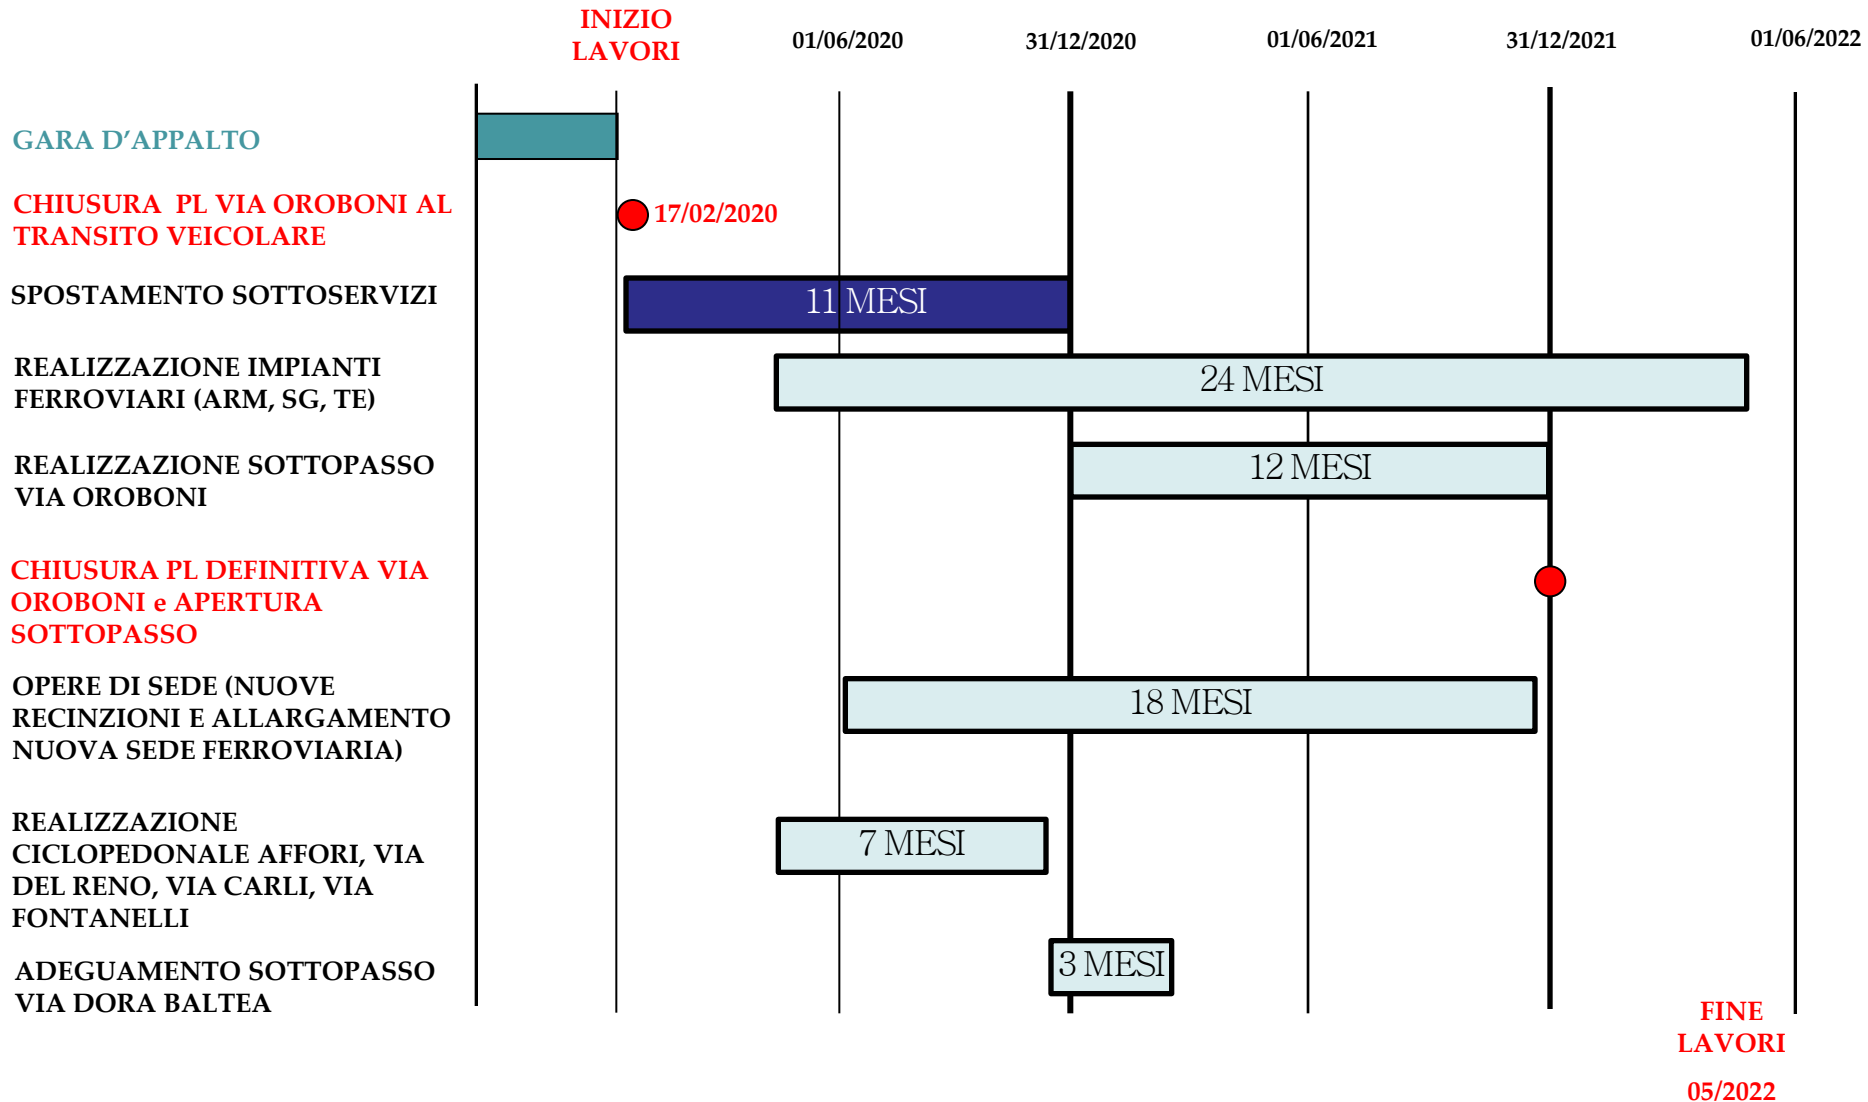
INIZIO LAVORI

01/06/2020

31/12/2020

01/06/2021

31/12/2021

01/06/2022

GARA D’APPALTO

CHIUSURA PL VIA OROBONI AL TRANSITO VEICOLARE

17/02/2020

SPOSTAMENTO SOTTOSERVIZI

11 MESI

REALIZZAZIONE IMPIANTI FERROVIARI (ARM, SG, TE)

24 MESI

REALIZZAZIONE SOTTOPASSO VIA OROBONI

12 MESI

CHIUSURA PL DEFINITIVA VIA OROBONI e APERTURA SOTTOPASSO

OPERE DI SEDE (NUOVE RECINZIONI E ALLARGAMENTO NUOVA SEDE FERROVIARIA)

18 MESI

REALIZZAZIONE CICLOPEDONALE AFFORI, VIA DEL RENO, VIA CARLI, VIA FONTANELLI

7 MESI

ADEGUAMENTO SOTTOPASSO VIA DORA BALTEA

3 MESI

FINE LAVORI

05/2022